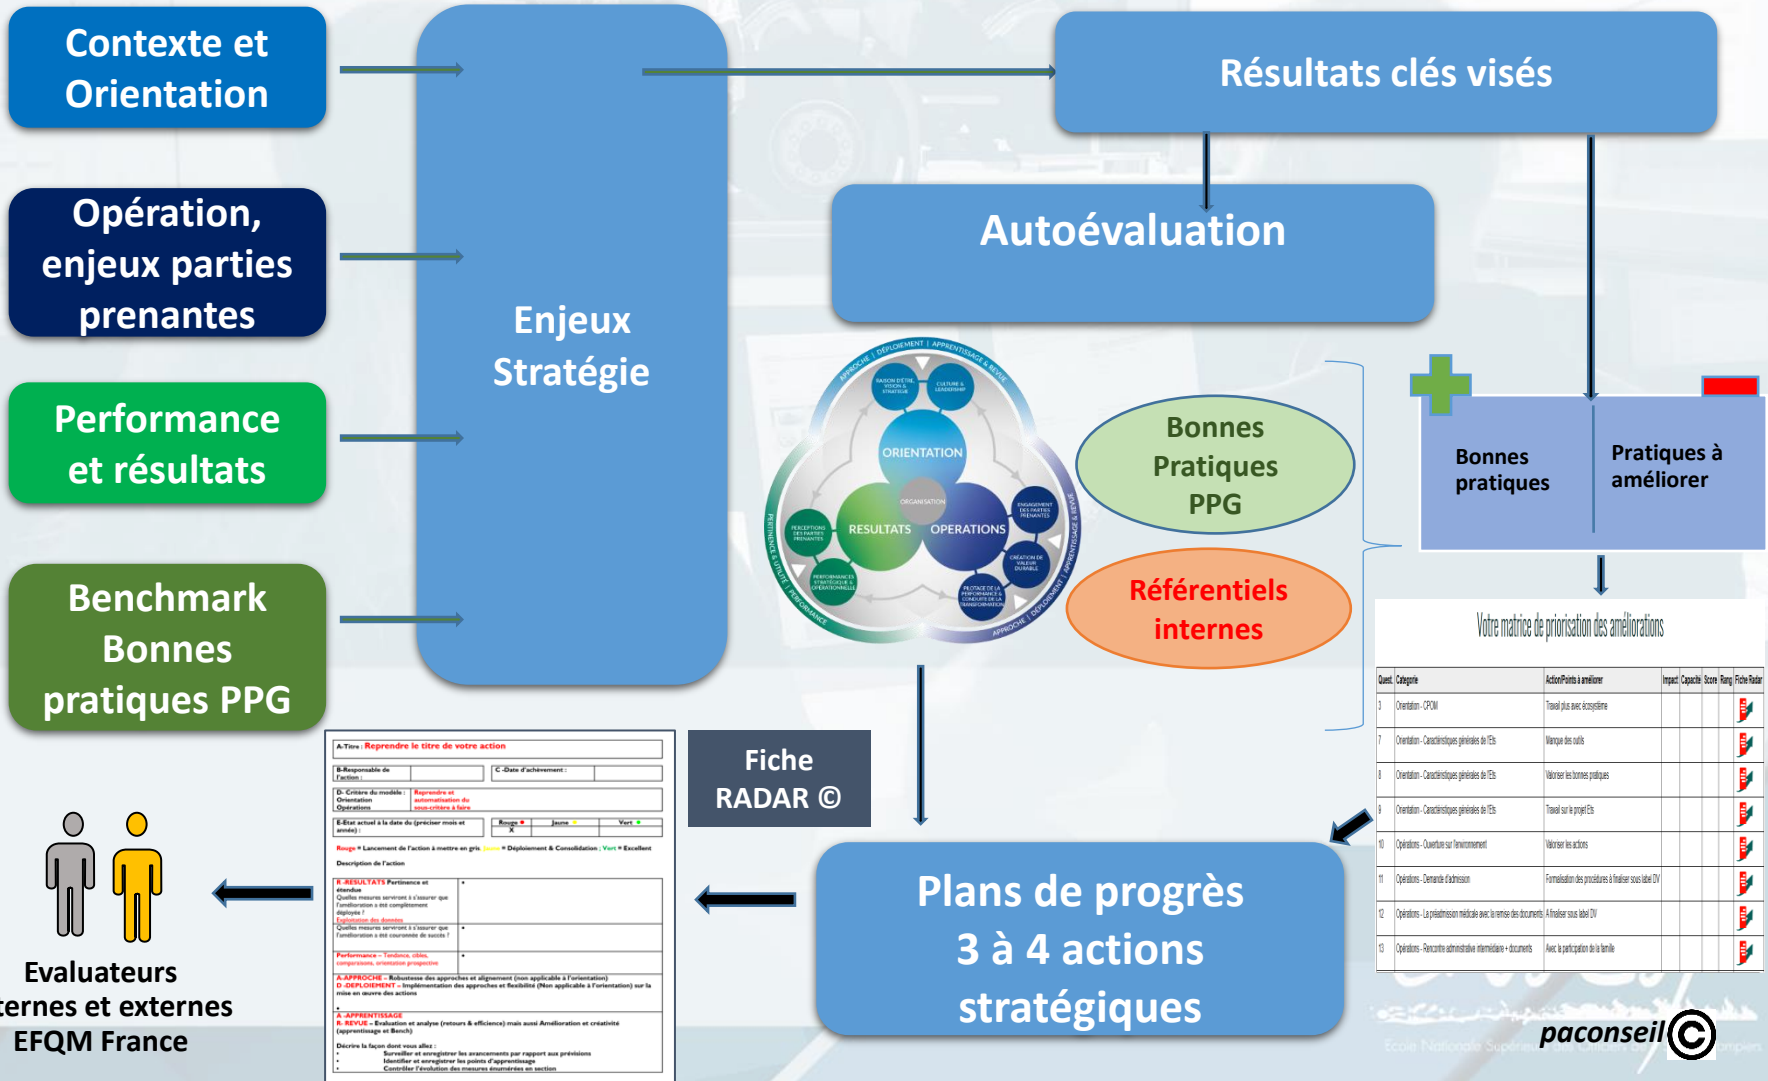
Contexte et Orientation

Opération, enjeux parties prenantes

Performance et résultats

Benchmark Bonnes pratiques PPG

Enjeux Stratégie

Résultats clés visés

Autoévaluation

APPROCHE | DÉPLOIEMENT | APPRENTISSAGE & REVUE

RAISON D'ÊTRE, VISION & STRATÉGIE

CULTURE & LEADERSHIP

ORIENTATION

ORGANISATION

RESULTATS

OPERATIONS

PERCEPTIONS DES PARTIES PRENANTES

ENGAGEMENT DES PARTIES PRENANTES

CRÉATION DE VALEUR DURABLE

PERFORMANCES STRATÉGIQUE & OPÉRATIONNELLE

PILOTAGE DE LA PERFORMANCE & CONDUITE DE LA TRANSFORMATION

PERTINENCE & UTILITÉ | PERFORMANCE

APPROCHE | DÉPLOIEMENT | APPRENTISSAGE & REVUE

Bonnes Pratiques PPG

Référentiels internes

Bonnes pratiques

Pratiques à améliorer

Votre matrice de priorisation des améliorations

| Quest. | Catégorie | Action/Points à améliorer | Impact | Capacité | Score | Rang | Fiche Radar |
|---|---|---|---|---|---|---|---|
| 3 | Orientation - CPOM | Travail plus avec écosystème | | | | | |
| 7 | Orientation - Caractéristiques générales de l'Es | Manque des outils | | | | | |
| 8 | Orientation - Caractéristiques générales de l'Es | Valoriser les bonnes pratiques | | | | | |
| 9 | Orientation - Caractéristiques générales de l'Es | Travail sur le projet Es | | | | | |
| 10 | Opérations - Ouverture sur l'environnement | Valoriser les actions | | | | | |
| 11 | Opérations - Demande d'admission | Formalisation des procédures à finaliser sous label DV | | | | | |
| 12 | Opérations - La préadmission médicale avec la remise des documents | A finaliser sous label DV | | | | | |
| 13 | Opérations - Rencontre administrative intermédiaire + documents | Avec la participation de la famille | | | | | |

A-Titre : Reprendre le titre de votre action

B-Responsable de l'action :

C -Date d'achèvement :

D- Critère du modèle : Orientation Opérations

Reprendre et automatisation du sous-critère à faire

E-Etat actuel à la date du (préciser mois et année) :

Rouge X

Jaune

Vert

Rouge = Lancement de l'action à mettre en gris Jaune = Déploiement & Consolidation ; Vert = Excellent

Description de l'action

R-RESULTATS Pertinence et étendue

Quelles mesures serviront à s'assurer que l'amélioration a été complètement déployée ?

Exploitation des données

Quelles mesures serviront à s'assurer que l'amélioration a été couronnée de succès ?

Performance – Tendance, cibles, comparaisons, orientation prospective

A-APPROCHE – Robustesse des approches et alignement (non applicable à l'orientation)

D-DEPLOIEMENT – Implémentation des approches et flexibilité (Non applicable à l'orientation) sur la mise en oeuvre des actions

A-APPRENTISSAGE

R- REVUE – Evaluation et analyse (retours & efficience) mais aussi Amélioration et créativité (apprentissage et Bench)

Décrire la façon dont vous allez :

Surveiller et enregistrer les avancements par rapport aux prévisions

Identifier et enregistrer les points d'apprentissage

Contrôler l'évolution des mesures énumérées en section

Fiche RADAR ©

Plans de progrès 3 à 4 actions stratégiques

Evaluateurs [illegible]ernes et externes EFQM France

paconseil©

Ecole Nationale Supérieure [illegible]